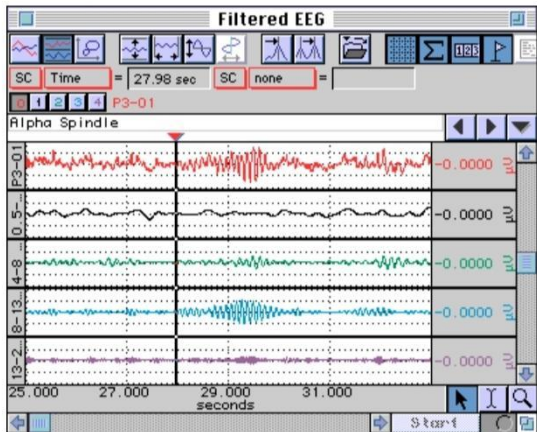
Filtered EEG

SC Time = 27.98 sec SC none =

0 1 2 3 4 P3-01

Alpha Spindle

P3-01 -0.0000 μV

0.5-... -0.0000 μV

4-8... -0.0000 μV

8-13... -0.0000 μV

13-2... -0.0000 μV

25.000 27.000 29.000 31.000

seconds

Start